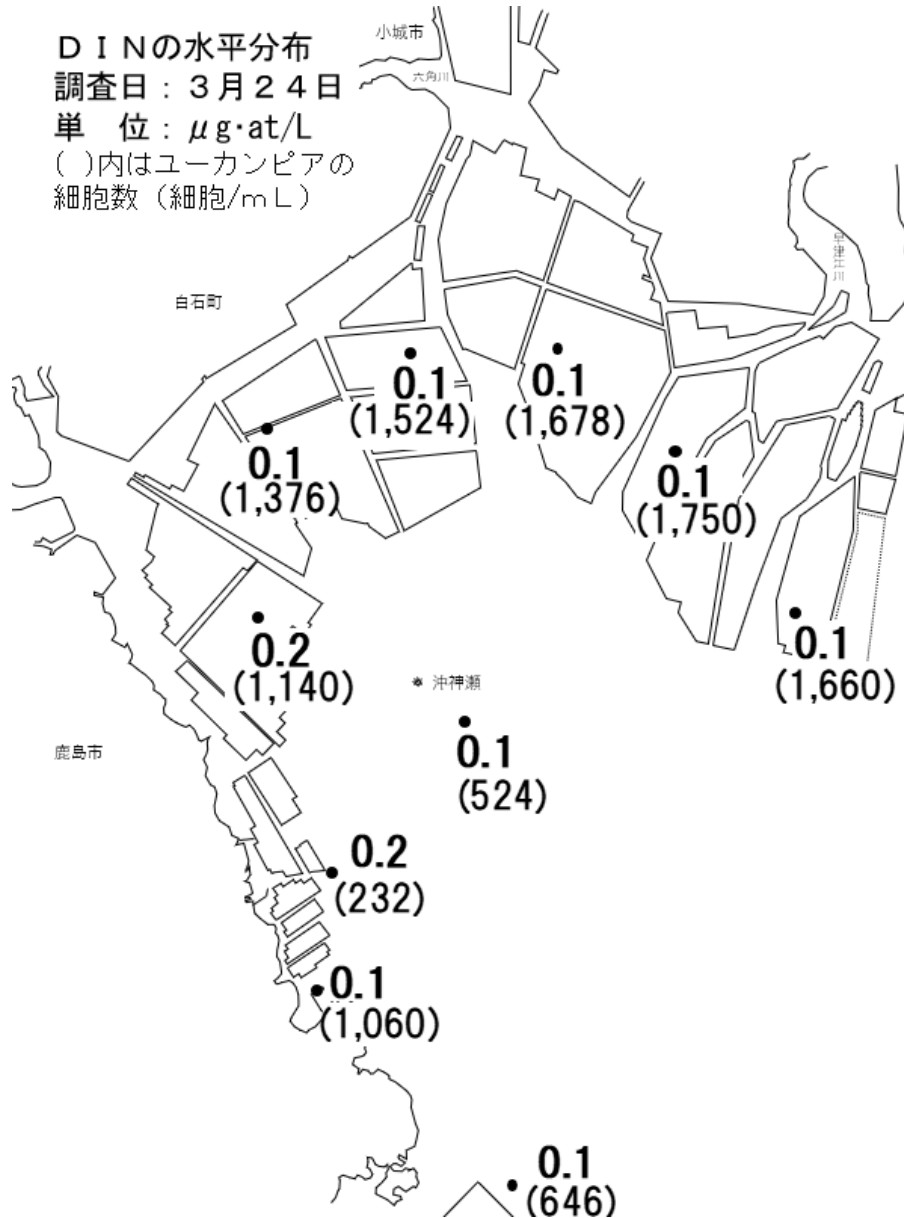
ＤＩＮの水平分布
調査日：３月２４日
単　位：μg·at/L
( )内はユーカンピアの細胞数（細胞/ｍＬ）

小城市
六角川
早津江川
白石町

0.1
(1,524)

0.1
(1,678)

0.1
(1,376)

0.1
(1,750)

0.2
(1,140)

沖神瀬

0.1
(1,660)

鹿島市

0.1
(524)

0.2
(232)

0.1
(1,060)

0.1
(646)